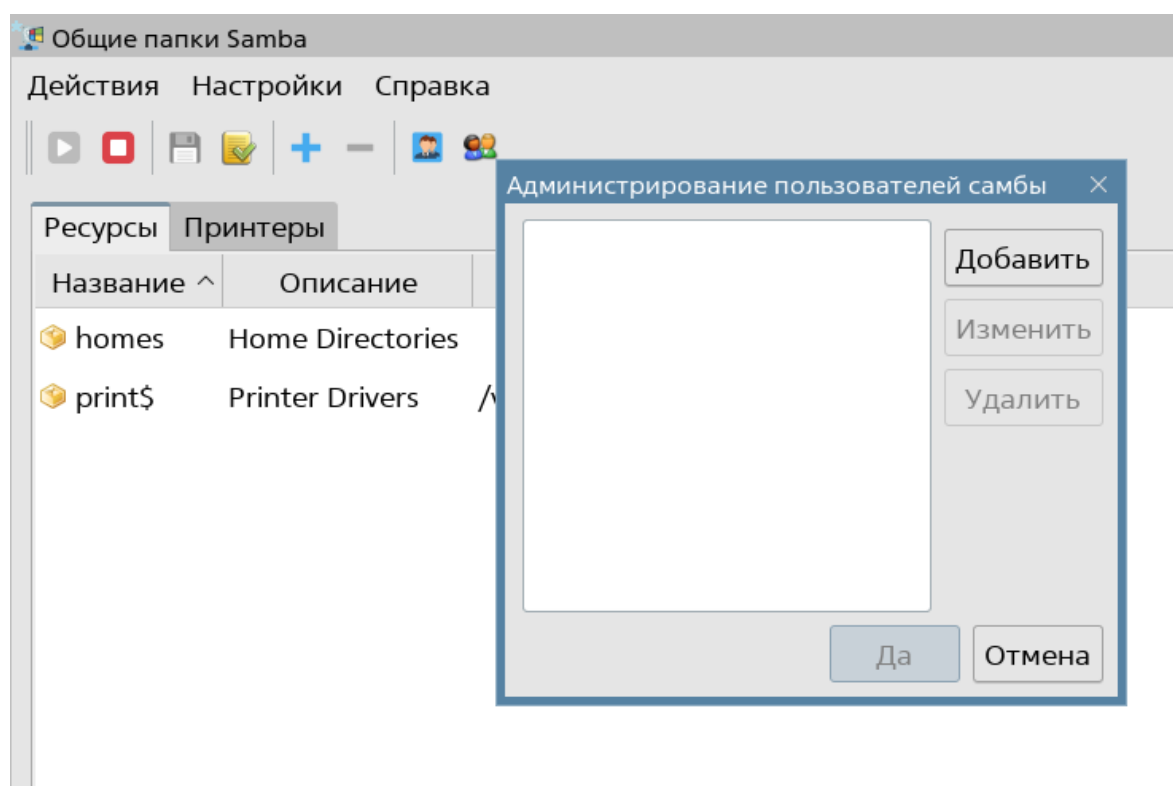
Общие папки Samba

Действия Настройки Справка

Ресурсы Принтеры

| Название ^ | Описание | |
|---|---|---|
| homes | Home Directories | |
| print$ | Printer Drivers | /v |

Администрирование пользователей самбы ×

Добавить

Изменить

Удалить

Да Отмена